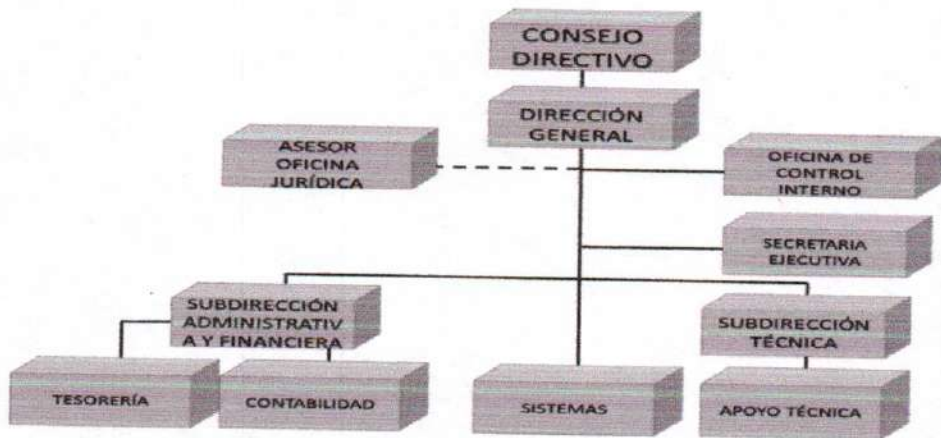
CONSEJO DIRECTIVO

DIRECCIÓN GENERAL

ASESOR OFICINA JURÍDICA

OFICINA DE CONTROL INTERNO

SECRETARIA EJECUTIVA

SUBDIRECCIÓN ADMINISTRATIV A Y FINANCIERA

SUBDIRECCIÓN TÉCNICA

TESORERÍA

CONTABILIDAD

SISTEMAS

APOYO TÉCNICA